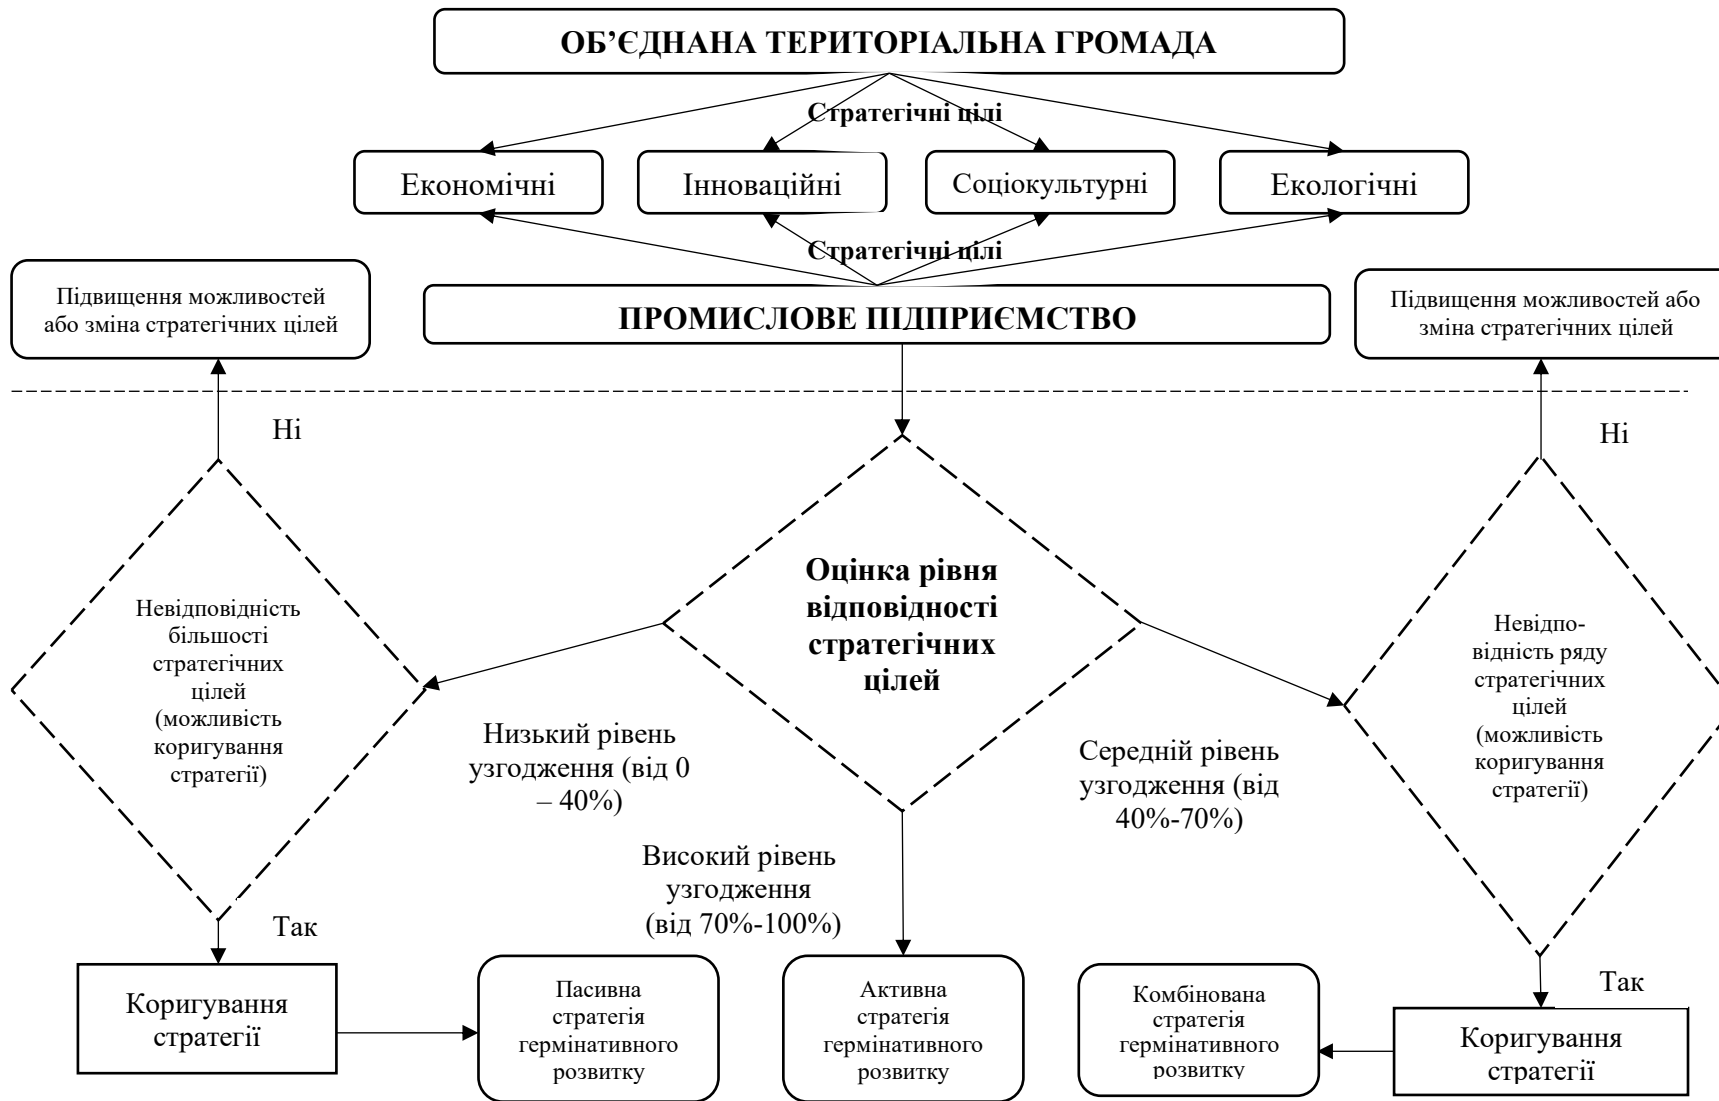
ОБ'ЄДНАНА ТЕРИТОРІАЛЬНА ГРОМАДА

Стратегічні цілі

Економічні

Інноваційні

Соціокультурні

Екологічні

Стратегічні цілі

Підвищення можливостей або зміна стратегічних цілей

ПРОМИСЛОВЕ ПІДПРИЄМСТВО

Підвищення можливостей або зміна стратегічних цілей

Ні

Ні

Невідповідність більшості стратегічних цілей (можливість коригування стратегії)

Оцінка рівня відповідності стратегічних цілей

Невідповідність ряду стратегічних цілей (можливість коригування стратегії)

Низький рівень узгодження (від 0 – 40%)

Середній рівень узгодження (від 40%-70%)

Високий рівень узгодження (від 70%-100%)

Так

Так

Коригування стратегії

Пасивна стратегія гермінативного розвитку

Активна стратегія гермінативного розвитку

Комбінована стратегія гермінативного розвитку

Коригування стратегії